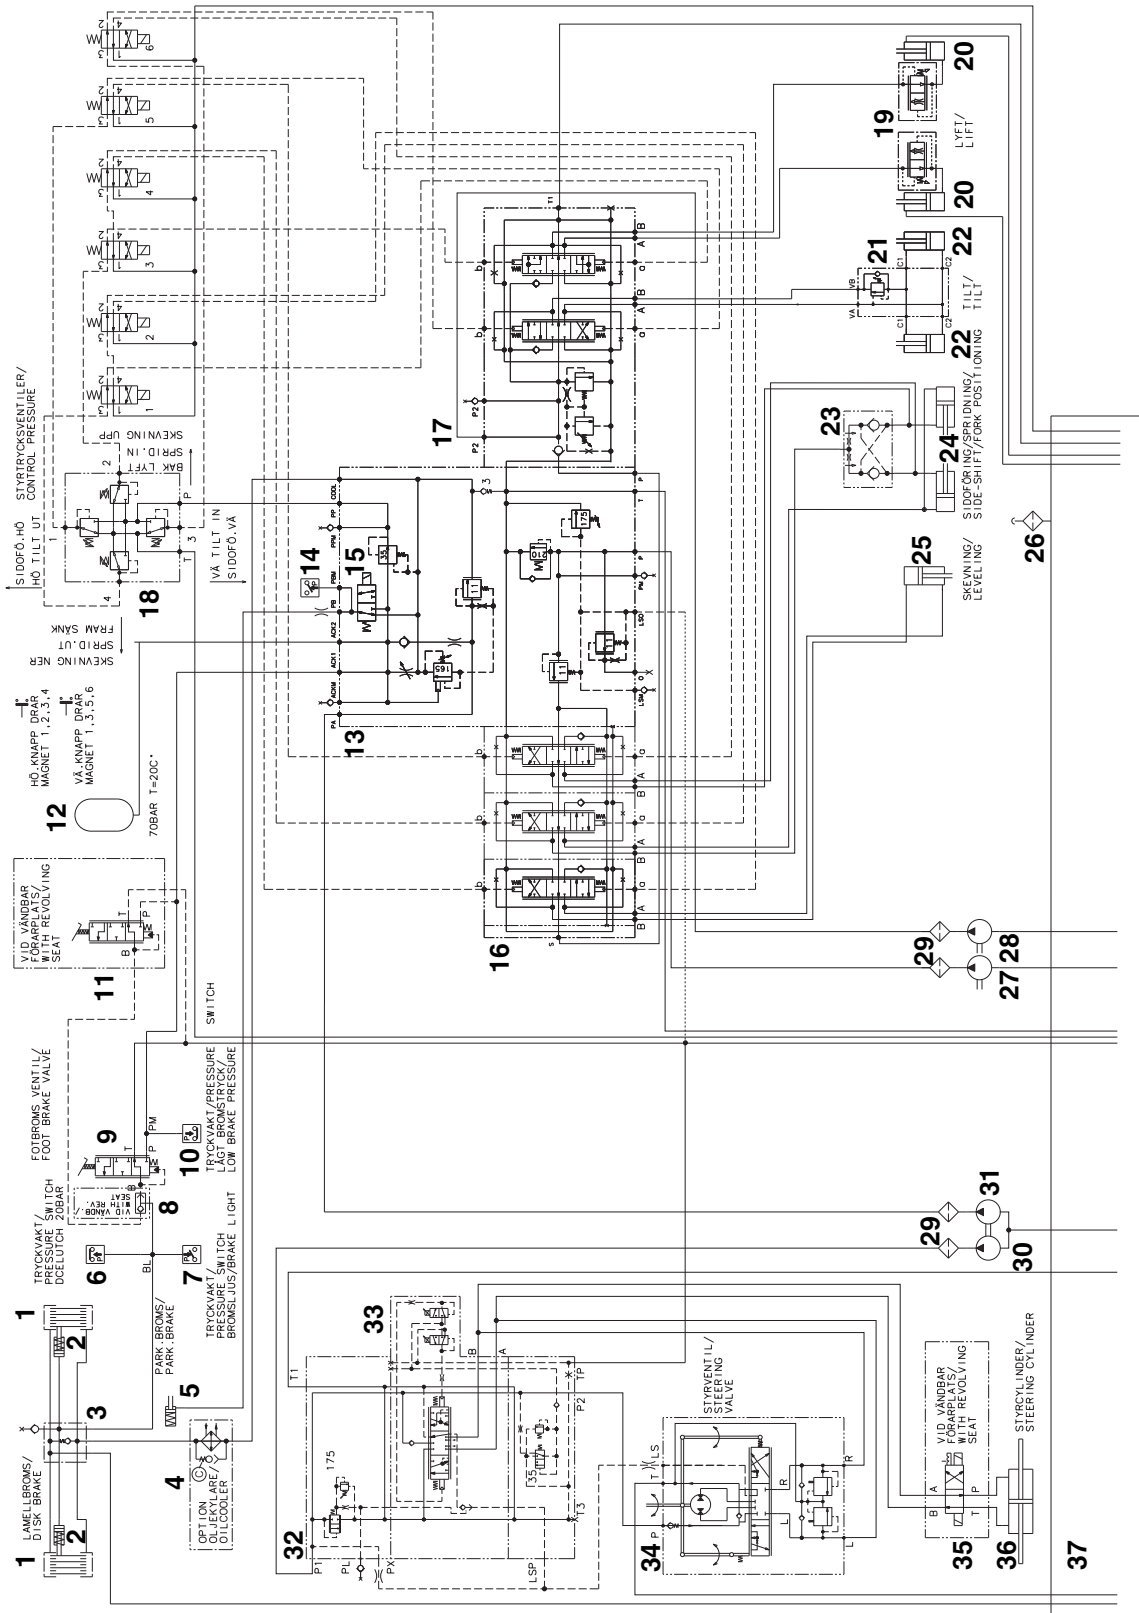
20
19
LYFT/
LIFT
20
21
22
TILT/
TILT
22
23
24
SIDOFÖRING/SPRIDNING/
SIDE-SHIFT/FORK POSITIONING
25
SKEVNING/
LEVELING
26
17
P2
P2
T1
A
B
A
B
C1
C2
C1
C2
VA
VB
STYRTRYCKSVENTILER/
CONTROL PRESSURE
SKEVNING UPP
SPRID.IN
BAK LYFT
SIDOFÖ.HÖ
HÖ TILT UT
VÄ TILT IN
SIDOFÖ.VÄ
18
P
T
1
2
3
4
5
6
14
15
13
COOL
PP
PPM
PBM
PB
ACK2
ACK1
ACKM
PA
35
11
165
175
LSC
LSM
SKEVNING NER
SPRID.UT
FRAM SÄNK
HÖ.KNAPP DRAR
MAGNET 1,2,3,4
VÄ.KNAPP DRAR
MAGNET 1,3,5,6
12
70BAR T=20C°
VID VÄNDBAR
FÖRARPLATS/
WITH REVOLVING
SEAT
11
B
T
P
16
29
28
29
27
SWITCH
FOTBROMS VENTIL/
FOOT BRAKE VALVE
9
PM
P
T
10
TRYCKVAKT/PRESSURE
LÅGT BROMSTRYCK/
LOW BRAKE PRESSURE
TRYCKVAKT/
PRESSURE SWITCH
DCLUTCH
20BAR
VID VÄNDB./
WITH REV.
SEAT
8
6
7
BL
TRYCKVAKT/
PRESSURE SWITCH
BROMSLJUS/BRAKE LIGHT
PARK.BROMS/
PARK.BRAKE
5
29
31
30
1
2
3
LAMELLBROMS/
DISK BRAKE
2
1
4
OPTION
OLJEKYLARE/
OILCOOLER
33
A
B
T1
TP
P2
T3
175
35
32
P1
PL
PX
LSP
STYRVENTIL/
STEERING
VALVE
LS
T
P
R
L
34
VID VÄNDBAR
FÖRARPLATS/
WITH REVOLVING
SEAT
A
B
P
T
35
STYRCYLINDER/
STEERING CYLINDER
36
37